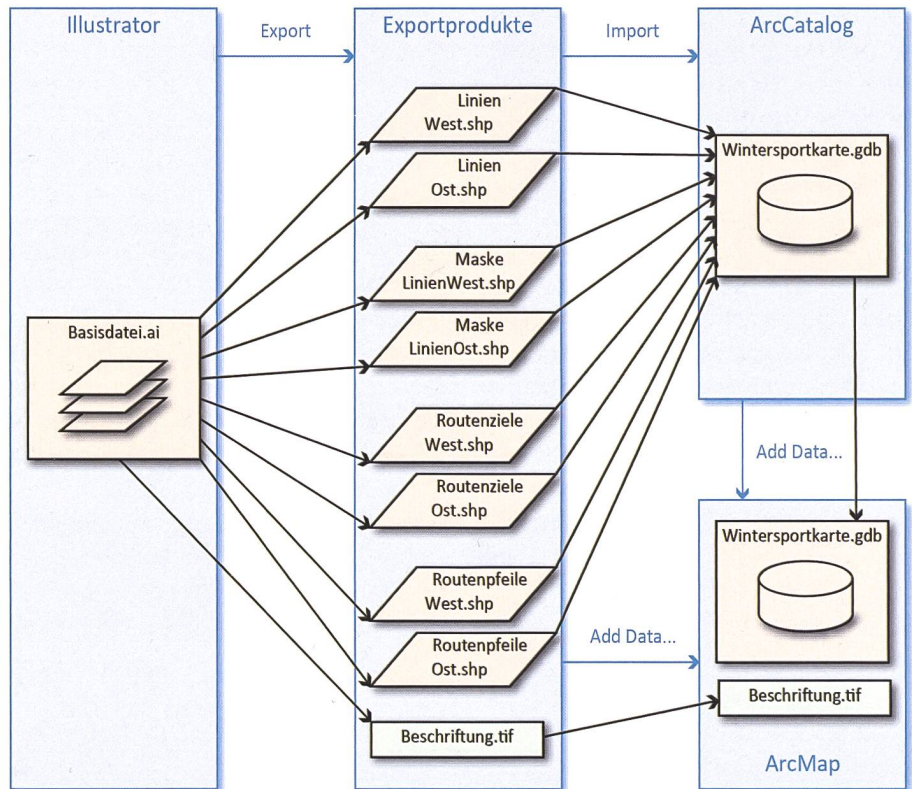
Illustrator

Export

Exportprodukte

Import

ArcCatalog

Linien West.shp

Linien Ost.shp

Maske LinienWest.shp

Maske LinienOst.shp

Routenziele West.shp

Routenziele Ost.shp

Routenpfeile West.shp

Routenpfeile Ost.shp

Beschriftung.tif

Basisdatei.ai

Wintersportkarte.gdb

Add Data...

Wintersportkarte.gdb

Add Data...

Beschriftung.tif

ArcMap